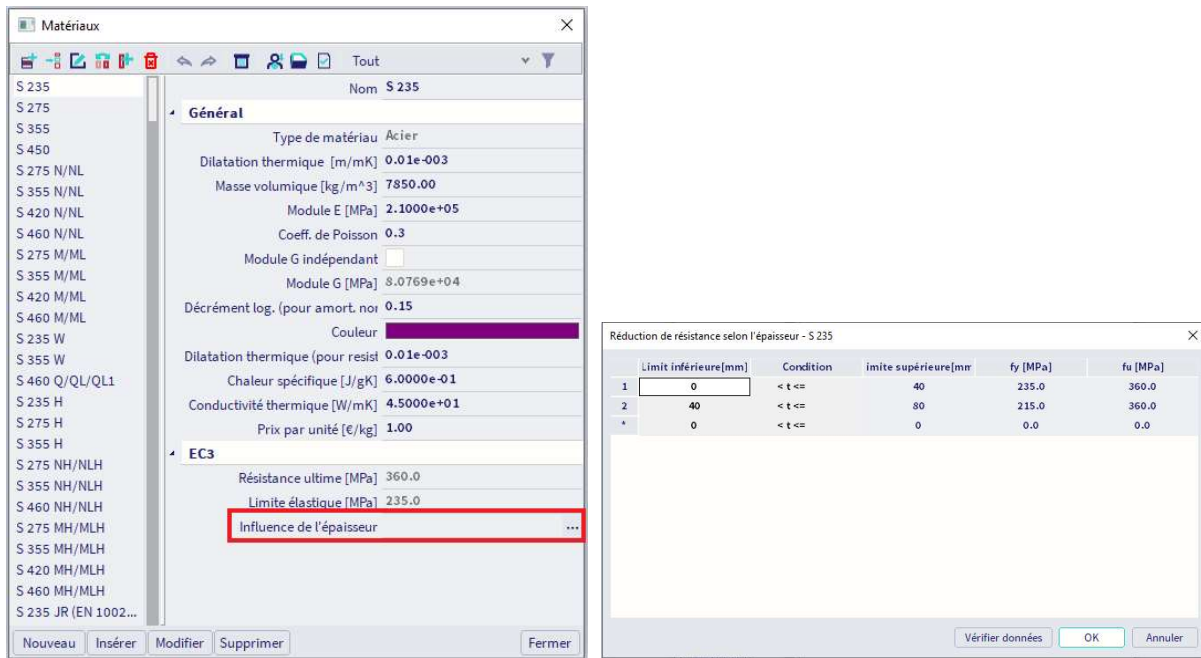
Matériaux

Tout

S 235
S 275
S 355
S 450
S 275 N/NL
S 355 N/NL
S 420 N/NL
S 460 N/NL
S 275 M/ML
S 355 M/ML
S 420 M/ML
S 460 M/ML
S 235 W
S 355 W
S 460 Q/QL/QL1
S 235 H
S 275 H
S 355 H
S 275 NH/NLH
S 355 NH/NLH
S 460 NH/NLH
S 275 MH/MLH
S 355 MH/MLH
S 420 MH/MLH
S 460 MH/MLH
S 235 JR (EN 1002...

Nom S 235
Général
Type de matériau Acier
Dilatation thermique [m/mK] 0.01e-003
Masse volumique [kg/m^3] 7850.00
Module E [MPa] 2.1000e+05
Coeff. de Poisson 0.3
Module G indépendant
Module G [MPa] 8.0769e+04
Décrément log. (pour amort. nor 0.15
Couleur
Dilatation thermique (pour resist 0.01e-003
Chaleur spécifique [J/gK] 6.0000e-01
Conductivité thermique [W/mK] 4.5000e+01
Prix par unité [€/kg] 1.00
EC3
Résistance ultime [MPa] 360.0
Limite élastique [MPa] 235.0
Influence de l'épaisseur ...

Nouveau Insérer Modifier Supprimer Fermer

Réduction de résistance selon l'épaisseur - S 235

| | Limit inférieure[mm] | Condition | imite supérieure[mm | fy [MPa] | fu [MPa] |
|---|---|---|---|---|---|
| 1 | 0 | < t <= | 40 | 235.0 | 360.0 |
| 2 | 40 | < t <= | 80 | 215.0 | 360.0 |
| * | 0 | < t <= | 0 | 0.0 | 0.0 |

Vérifier données OK Annuler